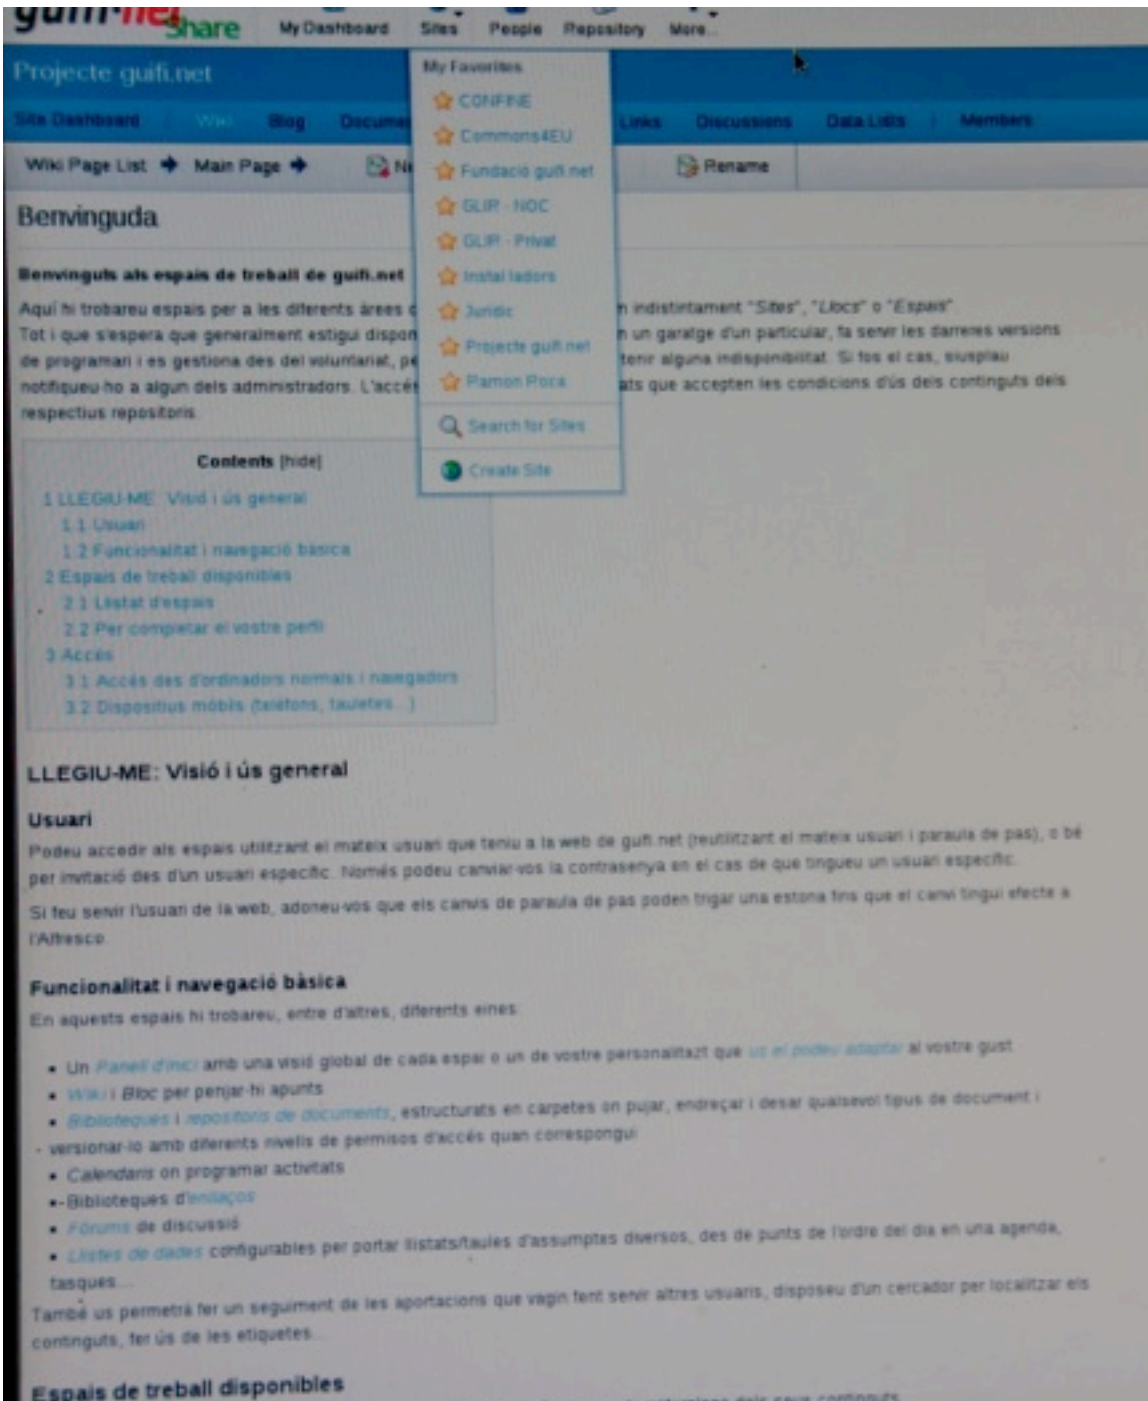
guifi·net Share My Dashboard Sites People Repository More...

Projecte guifi.net

Site Dashboard Wiki Blog Docume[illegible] Links Discussions Data Lists Members

Wiki Page List Main Page Ne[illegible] Rename

My Favorites
CONFINE
Commons4EU
Fundació guifi.net
GLIP - NOC
GLIP - Privat
Instal·ladors
Jurídic
Projecte guifi.net
Ramon Roca
Search for Sites
Create Site

Benvinguda

Benvinguts als espais de treball de guifi.net

Aquí hi trobareu espais per a les diferents àrees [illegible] indistintament "Sites", "Llocs" o "Espais". Tot i que s'espera que generalment estigui dispon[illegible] un garatge d'un particular, fa servir les darreres versions de programari i es gestiona des del voluntariat, p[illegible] tenir alguna indisponibilitat. Si fos el cas, siusplau notifiqueu-ho a algun dels administradors. L'accés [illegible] ats que accepten les condicions d'ús dels continguts dels respectius repositoris.

Contents [hide]
1 LLEGIU-ME: Visió i ús general
1.1 Usuari
1.2 Funcionalitat i navegació bàsica
2 Espais de treball disponibles
2.1 Llistat d'espais
2.2 Per completar el vostre perfil
3 Accés
3.1 Accés des d'ordinadors normals i navegadors
3.2 Dispositius mòbils (telèfons, tauletes...)

LLEGIU-ME: Visió i ús general

Usuari

Podeu accedir als espais utilitzant el mateix usuari que teniu a la web de guifi.net (reutilitzant el mateix usuari i paraula de pas), o bé per invitació des d'un usuari específic. Només podeu canviar-vos la contrasenya en el cas de que tingueu un usuari específic.

Si feu servir l'usuari de la web, adoneu-vos que els canvis de paraula de pas poden trigar una estona fins que el canvi tingui efecte a l'Alfresco.

Funcionalitat i navegació bàsica

En aquests espais hi trobareu, entre d'altres, diferents eines:

• Un Panell d'inici amb una visió global de cada espai o un de vostre personalitzat que us el podeu adaptar al vostre gust
• Wiki i Bloc per penjar-hi apunts
• Biblioteques i repositoris de documents, estructurats en carpetes on pujar, endreçar i desar qualsevol tipus de document i versionar-lo amb diferents nivells de permisos d'accés quan correspongui
• Calendaris on programar activitats
• Biblioteques d'enllaços
• Fòrums de discussió
• Llistes de dades configurables per portar llistats/taules d'assumptes diversos, des de punts de l'ordre del dia en una agenda, tasques...

També us permetrà fer un seguiment de les aportacions que vagin fent servir altres usuaris, disposeu d'un cercador per localitzar els continguts, fer ús de les etiquetes.

Espais de treball disponibles